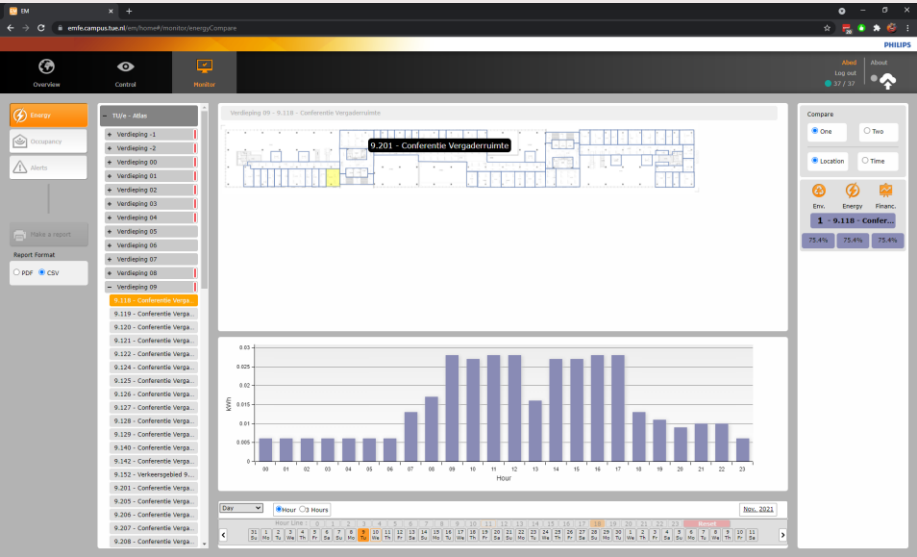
EM
emfe.campus.tue.nl/em/home#/monitor/energyCompare
PHILIPS

Overview
Control
Monitor

Abed
Log out
37 / 37
About

Energy
Occupancy
Alerts
Make a report
Report Format
PDF CSV

TU/e - Atlas
+ Verdieping -1
+ Verdieping -2
+ Verdieping 00
+ Verdieping 01
+ Verdieping 02
+ Verdieping 03
+ Verdieping 04
+ Verdieping 05
+ Verdieping 06
+ Verdieping 07
+ Verdieping 08
- Verdieping 09
9.118 - Conferentie Verga...
9.119 - Conferentie Verga...
9.120 - Conferentie Verga...
9.121 - Conferentie Verga...
9.122 - Conferentie Verga...
9.124 - Conferentie Verga...
9.125 - Conferentie Verga...
9.126 - Conferentie Verga...
9.127 - Conferentie Verga...
9.128 - Conferentie Verga...
9.129 - Conferentie Verga...
9.140 - Conferentie Verga...
9.142 - Conferentie Verga...
9.152 - Verkeersgebied 9...
9.201 - Conferentie Verga...
9.205 - Conferentie Verga...
9.206 - Conferentie Verga...
9.207 - Conferentie Verga...
9.208 - Conferentie Verga...

Verdieping 09 - 9.118 - Conferentie Vergaderruimte
9.201 - Conferentie Vergaderruimte

Compare
One Two
Location Time
Env. Energy Financ.
1 - 9.118 - Confer...
75.4% 75.4% 75.4%

0.03
0.025
0.02
0.015
0.01
0.005
0
kWh
00 01 02 03 04 05 06 07 08 09 10 11 12 13 14 15 16 17 18 19 20 21 22 23
Hour

Day
Hour 3 Hours
Nov, 2021
Hour Line
Reset
31 Su 1 Mo 2 Tu 3 We 4 Th 5 Fr 6 Sa 7 Su 8 Mo 9 Tu 10 We 11 Th 12 Fr 13 Sa 14 Su 15 Mo 16 Tu 17 We 18 Th 19 Fr 20 Sa 21 Su 22 Mo 23 Tu 24 We 25 Th 26 Fr 27 Sa 28 Su 29 Mo 30 Tu 1 We 2 Th 3 Fr 4 Sa 5 Su 6 Mo 7 Tu 8 We 9 Th 10 Fr 11 Sa 12 Su 13 Mo 14 Tu